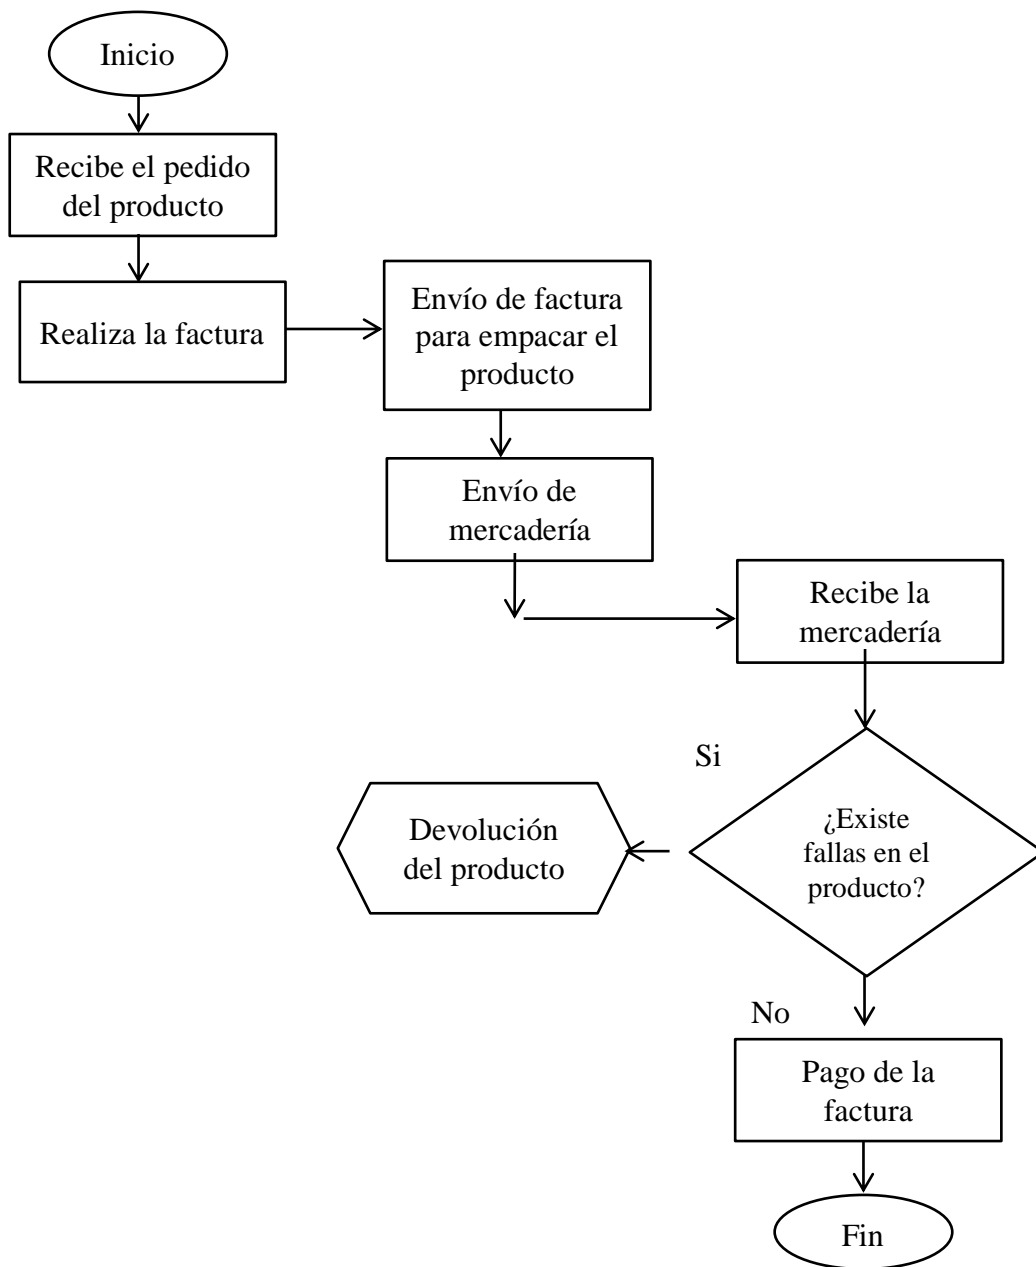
Inicio

Recibe el pedido del producto

Realiza la factura

Envío de factura para empacar el producto

Envío de mercadería

Recibe la mercadería

Si

Devolución del producto

¿Existe fallas en el producto?

No

Pago de la factura

Fin